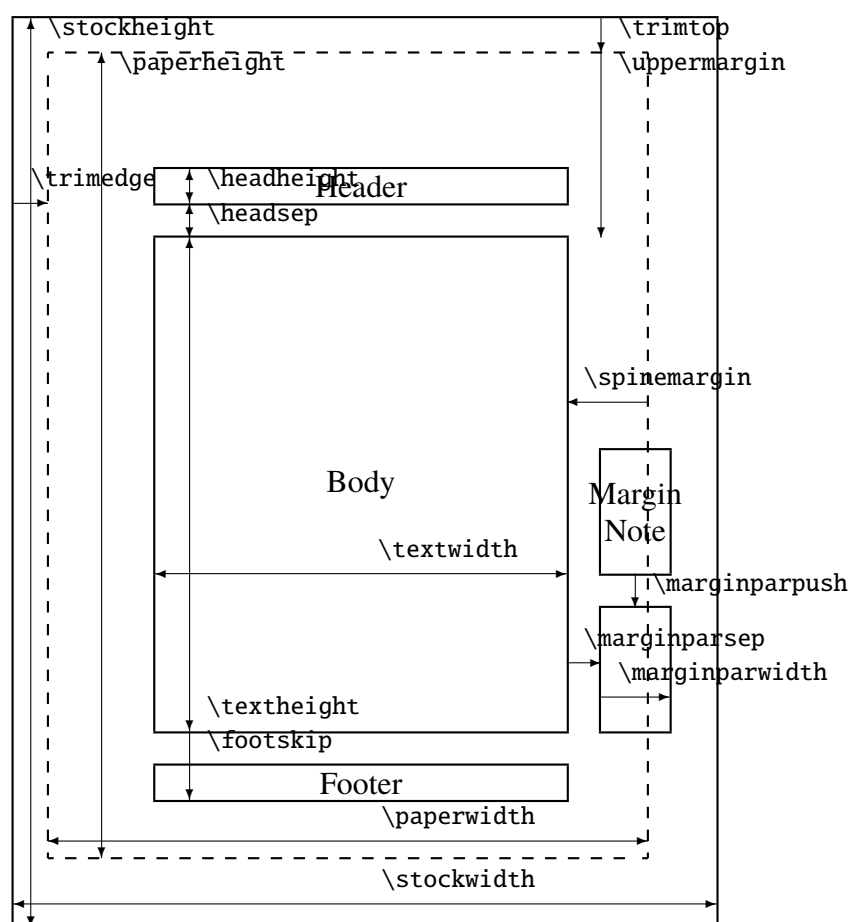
\stockheight

\paperheight

\trimtop

\uppermargin

\trimedge

\headheight

Header

\headsep

\spinemargin

Body

Margin Note

\textwidth

\marginparpush

\marginparsep

\marginparwidth

\textheight

\footskip

Footer

\paperwidth

\stockwidth